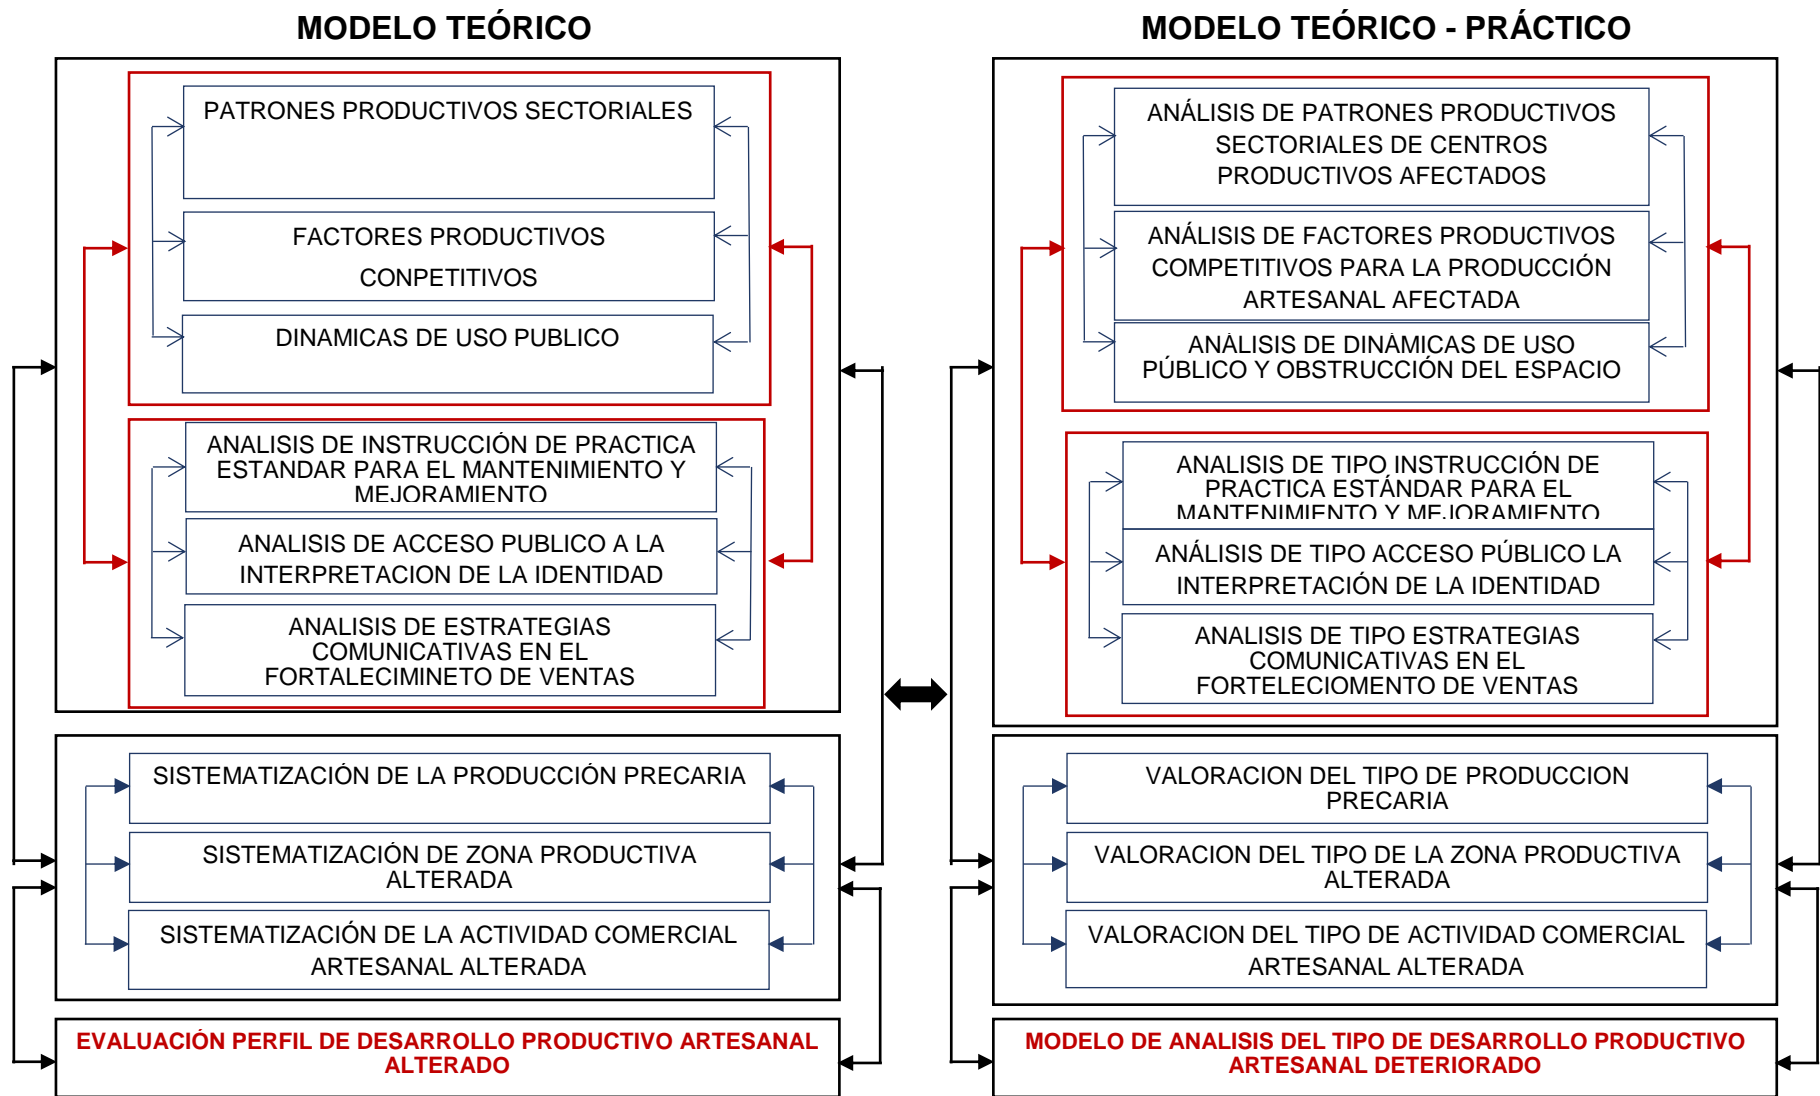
MODELO TEÓRICO

PATRONES PRODUCTIVOS SECTORIALES

FACTORES PRODUCTIVOS CONPETITIVOS

DINAMICAS DE USO PUBLICO

ANALISIS DE INSTRUCCIÓN DE PRACTICA ESTANDAR PARA EL MANTENIMIENTO Y MEJORAMIENTO

ANALISIS DE ACCESO PUBLICO A LA INTERPRETACION DE LA IDENTIDAD

ANALISIS DE ESTRATEGIAS COMUNICATIVAS EN EL FORTALECIMINETO DE VENTAS

SISTEMATIZACIÓN DE LA PRODUCCIÓN PRECARIA

SISTEMATIZACIÓN DE ZONA PRODUCTIVA ALTERADA

SISTEMATIZACIÓN DE LA ACTIVIDAD COMERCIAL ARTESANAL ALTERADA

EVALUACIÓN PERFIL DE DESARROLLO PRODUCTIVO ARTESANAL ALTERADO

MODELO TEÓRICO - PRÁCTICO

ANÁLISIS DE PATRONES PRODUCTIVOS SECTORIALES DE CENTROS PRODUCTIVOS AFECTADOS

ANÁLISIS DE FACTORES PRODUCTIVOS COMPETITIVOS PARA LA PRODUCCIÓN ARTESANAL AFECTADA

ANÁLISIS DE DINÁMICAS DE USO PÚBLICO Y OBSTRUCCIÓN DEL ESPACIO

ANALISIS DE TIPO INSTRUCCIÓN DE PRACTICA ESTÁNDAR PARA EL MANTENIMIENTO Y MEJORAMIENTO

ANÁLISIS DE TIPO ACCESO PÚBLICO LA INTERPRETACIÓN DE LA IDENTIDAD

ANALISIS DE TIPO ESTRATEGIAS COMUNICATIVAS EN EL FORTELECIOMENTO DE VENTAS

VALORACION DEL TIPO DE PRODUCCION PRECARIA

VALORACION DEL TIPO DE LA ZONA PRODUCTIVA ALTERADA

VALORACION DEL TIPO DE ACTIVIDAD COMERCIAL ARTESANAL ALTERADA

MODELO DE ANALISIS DEL TIPO DE DESARROLLO PRODUCTIVO ARTESANAL DETERIORADO